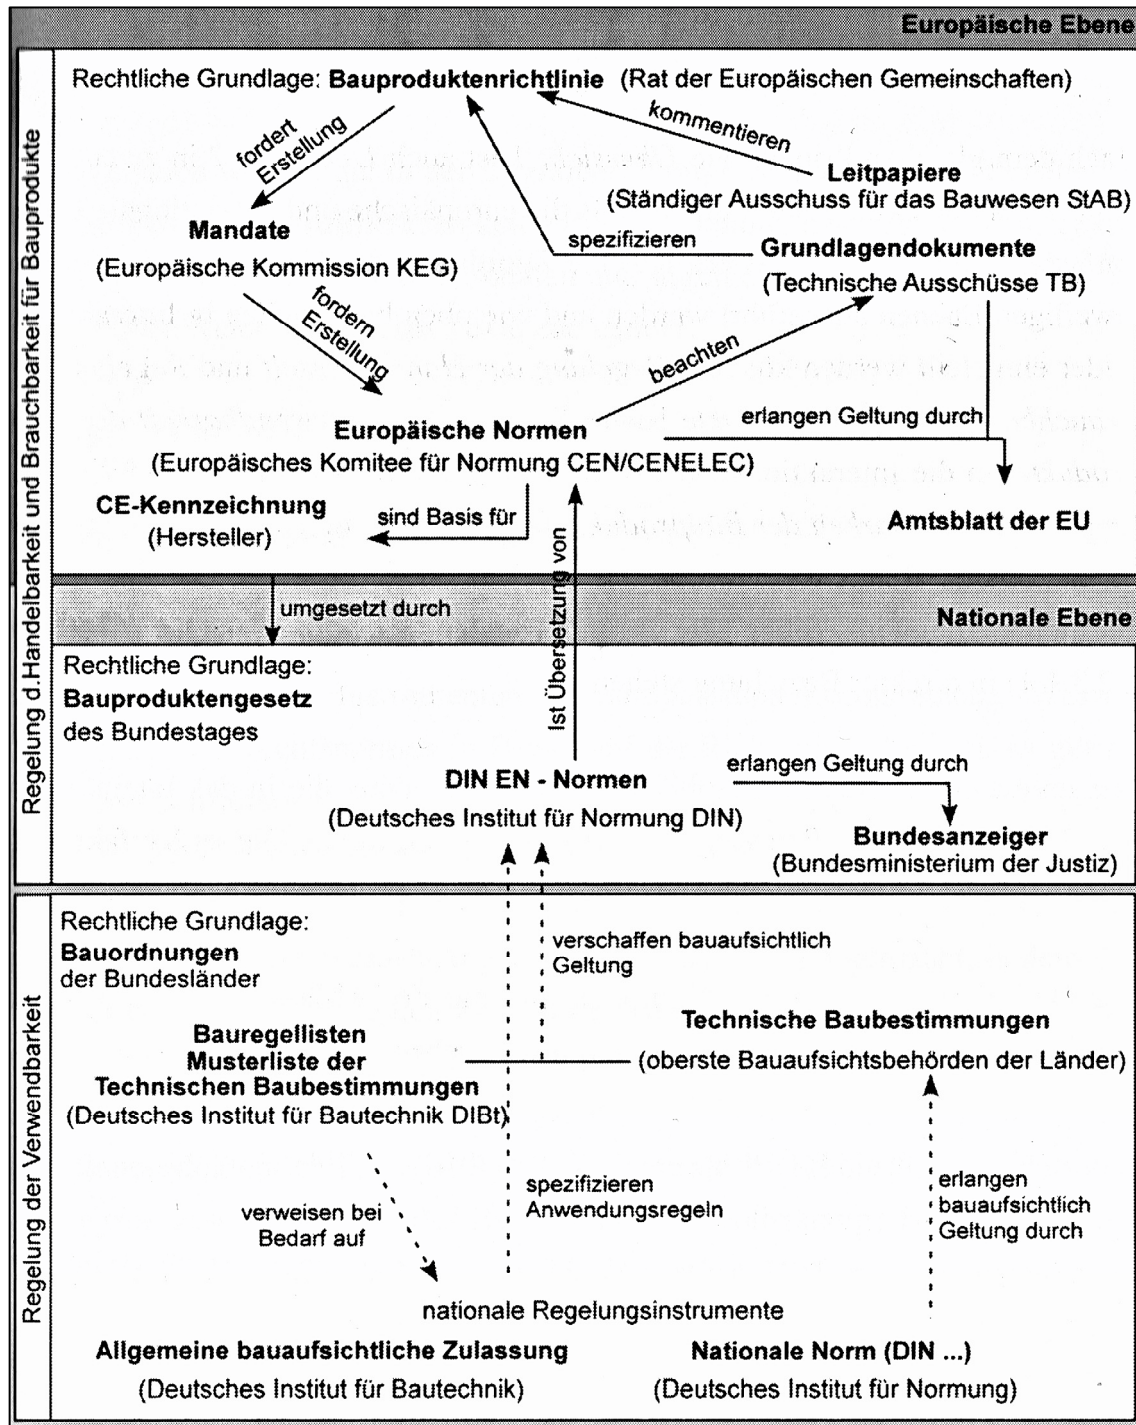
Europäische Ebene

Regelung d.Handelbarkeit und Brauchbarkeit für Bauprodukte

Rechtliche Grundlage: **Bauproduktenrichtlinie** (Rat der Europäischen Gemeinschaften)

fordert Erstellung

kommentieren

**Leitpapiere**
(Ständiger Ausschuss für das Bauwesen StAB)

**Mandate**
(Europäische Kommission KEG)

spezifizieren

**Grundlagendokumente**
(Technische Ausschüsse TB)

fordern Erstellung

beachten

**Europäische Normen**
(Europäisches Komitee für Normung CEN/CENELEC)

erlangen Geltung durch

**CE-Kennzeichnung**
(Hersteller)

sind Basis für

Ist Übersetzung von

**Amtsblatt der EU**

umgesetzt durch

Nationale Ebene

Rechtliche Grundlage:
**Bauproduktengesetz**
des Bundestages

**DIN EN - Normen**
(Deutsches Institut für Normung DIN)

erlangen Geltung durch

**Bundesanzeiger**
(Bundesministerium der Justiz)

Regelung der Verwendbarkeit

Rechtliche Grundlage:
**Bauordnungen**
der Bundesländer

verschaffen bauaufsichtlich Geltung

**Bauregellisten**
**Musterliste der Technischen Baubestimmungen**
(Deutsches Institut für Bautechnik DIBt)

**Technische Baubestimmungen**
(oberste Bauaufsichtsbehörden der Länder)

verweisen bei Bedarf auf

spezifizieren Anwendungsregeln

erlangen bauaufsichtlich Geltung durch

nationale Regelungsinstrumente

**Allgemeine bauaufsichtliche Zulassung**
(Deutsches Institut für Bautechnik)

**Nationale Norm (DIN ...)**
(Deutsches Institut für Normung)